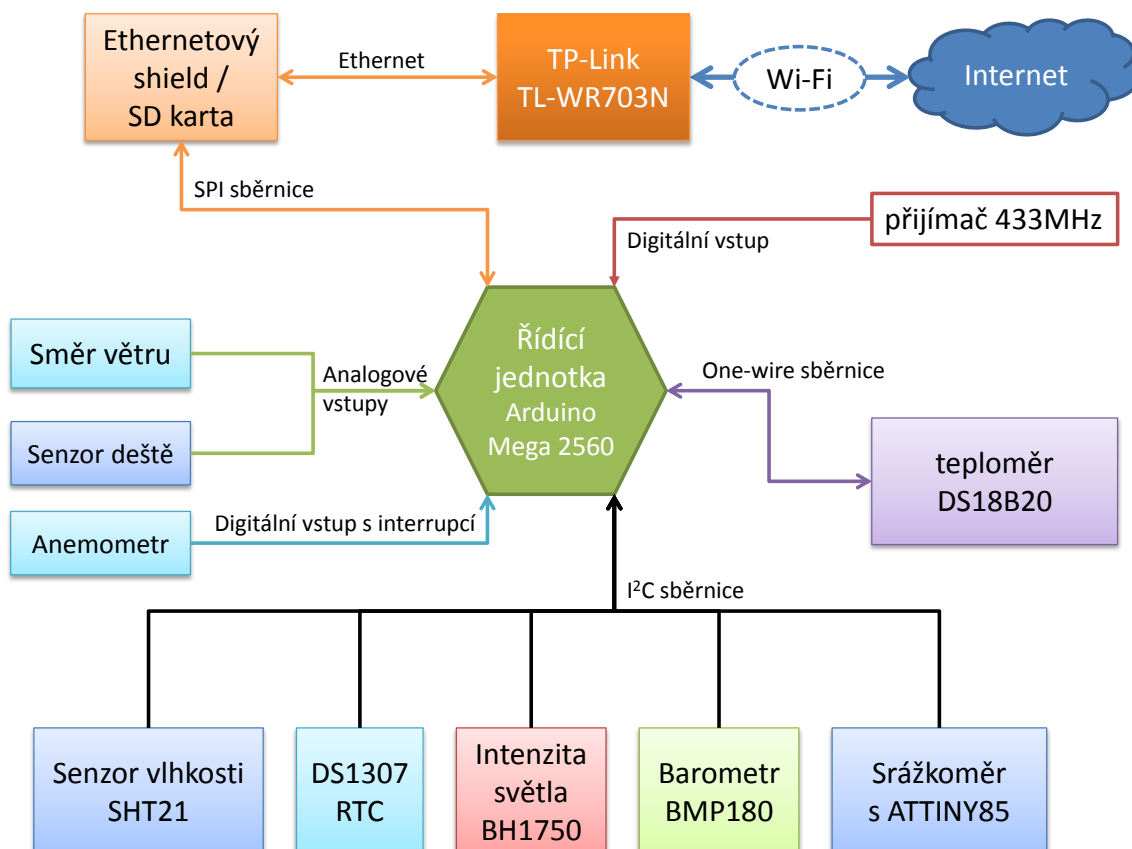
Ethernetový shield / SD karta

Ethernet

TP-Link TL-WR703N

Wi-Fi

Internet

SPI sběrnice

přijímač 433MHz

Digitální vstup

Směr větru

Analogové vstupy

Řídící jednotka Arduino Mega 2560

One-wire sběrnice

Senzor deště

teploměr DS18B20

Anemometr

Digitální vstup s interrupcí

I$^2$C sběrnice

Senzor vlhkosti SHT21

DS1307 RTC

Intenzita světla BH1750

Barometr BMP180

Srážkoměr s ATTINY85